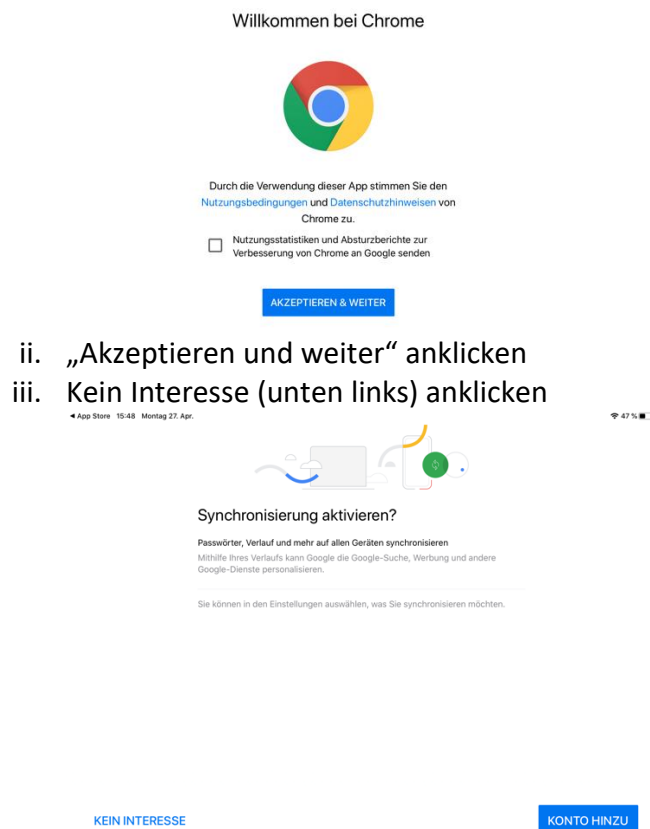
Willkommen bei Chrome

Durch die Verwendung dieser App stimmen Sie den Nutzungsbedingungen und Datenschutzhinweisen von Chrome zu.

Nutzungsstatistiken und Absturzberichte zur Verbesserung von Chrome an Google senden

AKZEPTIEREN & WEITER

ii. „Akzeptieren und weiter" anklicken

iii. Kein Interesse (unten links) anklicken

◂ App Store 15:48 Montag 27. Apr.

47 %

Synchronisierung aktivieren?

Passwörter, Verlauf und mehr auf allen Geräten synchronisieren

Mithilfe Ihres Verlaufs kann Google die Google-Suche, Werbung und andere Google-Dienste personalisieren.

Sie können in den Einstellungen auswählen, was Sie synchronisieren möchten.

KEIN INTERESSE

KONTO HINZU